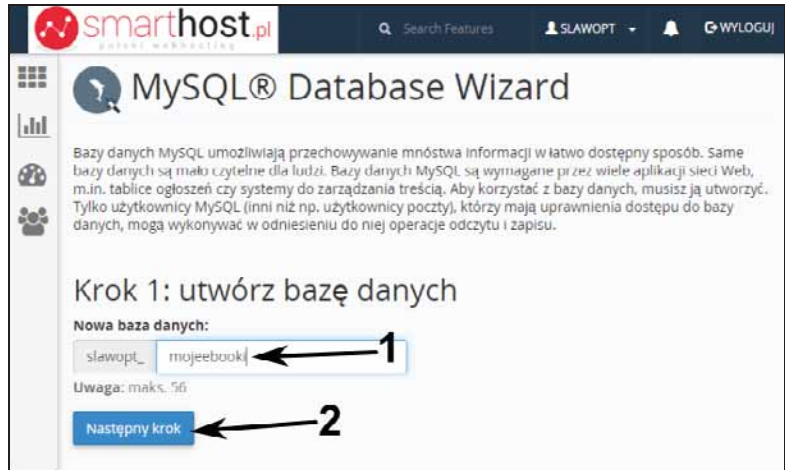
smarthost.pl
polski webhosting

Search Features

SLAWOPT

WYLOGUJ

MySQL® Database Wizard

Bazy danych MySQL umożliwiają przechowywanie mnóstwa informacji w łatwo dostępny sposób. Same bazy danych są mało czytelne dla ludzi. Bazy danych MySQL są wymagane przez wiele aplikacji sieci Web, m.in. tablice ogłoszeń czy systemy do zarządzania treścią. Aby korzystać z bazy danych, musisz ją utworzyć. Tylko użytkownicy MySQL (inni niż np. użytkownicy poczty), którzy mają uprawnienia dostępu do bazy danych, mogą wykonywać w odniesieniu do niej operacje odczytu i zapisu.

Krok 1: utwórz bazę danych

Nowa baza danych:

slawopt_ mojeebooki

1

Uwaga: maks. 56

Następny krok

2